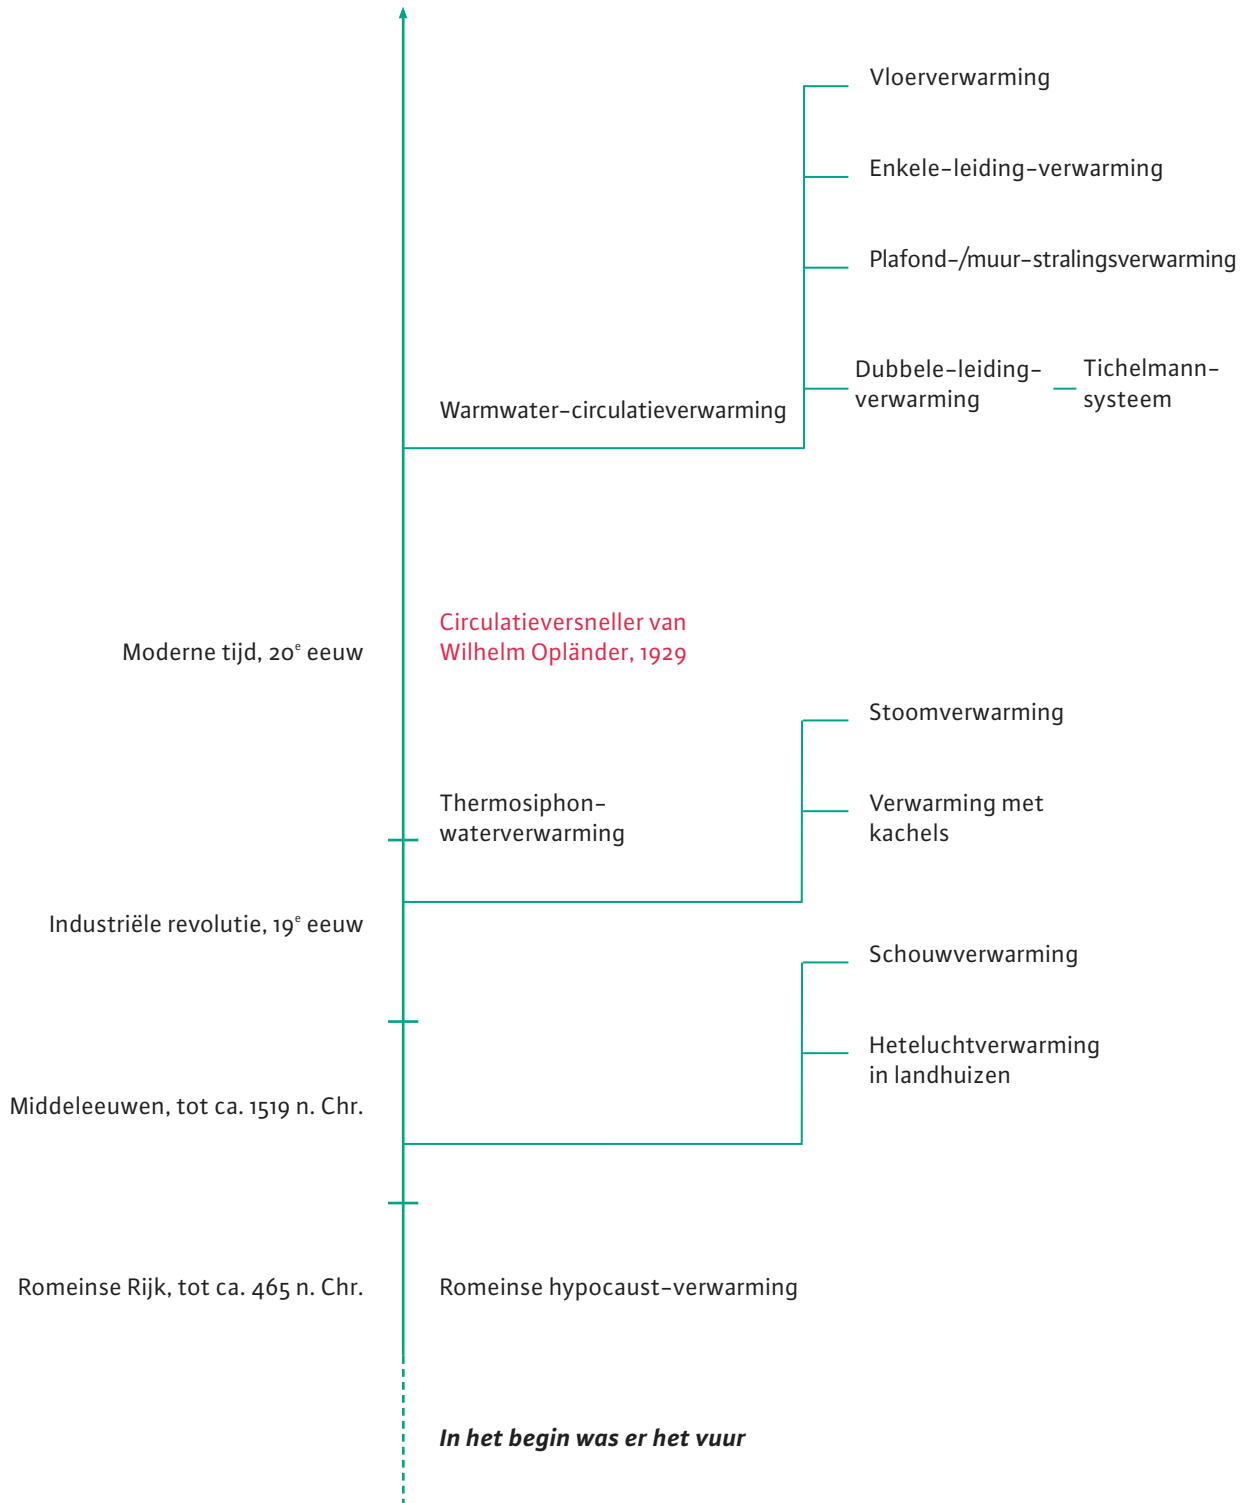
Vloerverwarming

Enkele-leiding-verwarming

Plafond-/muur-stralingsverwarming

Dubbele-leiding-verwarming

Tichelmann-systeem

Warmwater-circulatieverwarming

Circulatieversneller van Wilhelm Opländer, 1929

Moderne tijd, 20$^{e}$ eeuw

Stoomverwarming

Thermosiphon-waterverwarming

Verwarming met kachels

Industriële revolutie, 19$^{e}$ eeuw

Schouwverwarming

Heteluchtverwarming in landhuizen

Middeleeuwen, tot ca. 1519 n. Chr.

Romeinse Rijk, tot ca. 465 n. Chr.

Romeinse hypocaust-verwarming

In het begin was er het vuur